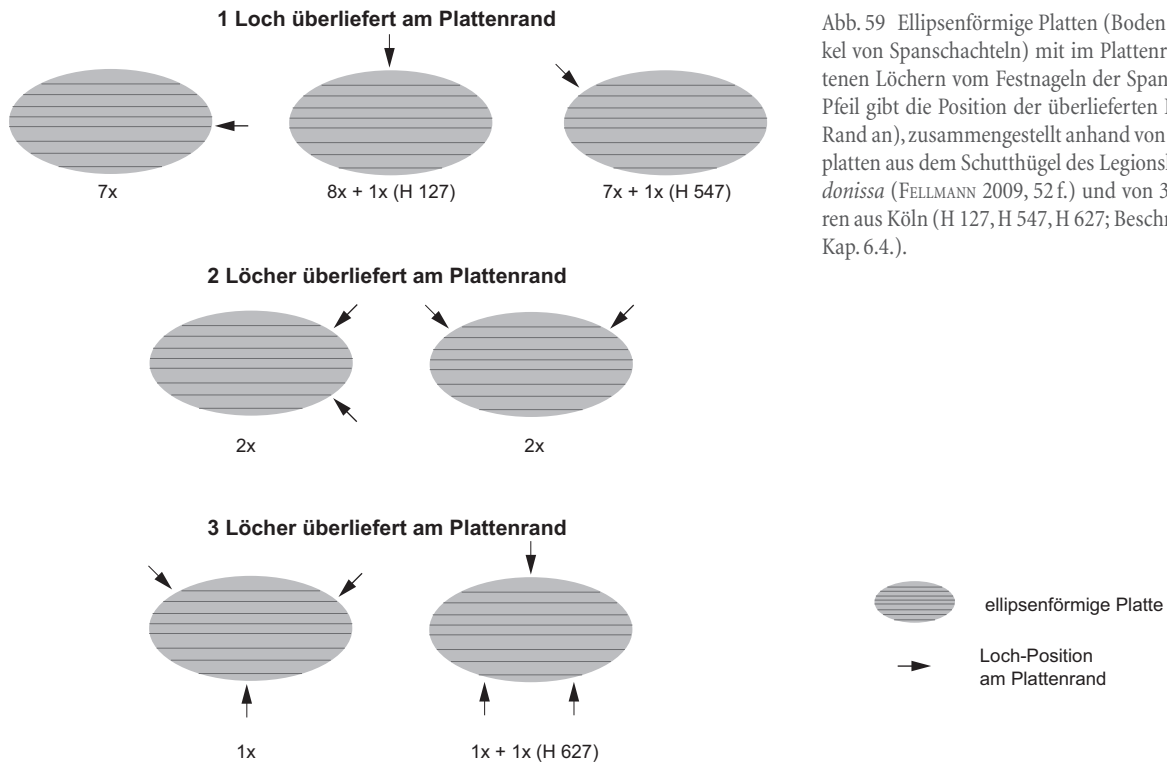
1 Loch überliefert am Plattenrand

7x

8x + 1x (H 127)

7x + 1x (H 547)

2 Löcher überliefert am Plattenrand

2x

2x

3 Löcher überliefert am Plattenrand

1x

1x + 1x (H 627)

Abb. 59 Ellipsenförmige Platten (Boden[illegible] kel von Spanschachteln) mit im Plattenr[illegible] tenen Löchern vom Festnageln der Span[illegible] Pfeil gibt die Position der überlieferten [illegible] Rand an), zusammengestellt anhand von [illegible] platten aus dem Schutthügel des Legions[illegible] *donissa* (FELLMANN 2009, 52 f.) und von 3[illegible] ren aus Köln (H 127, H 547, H 627; Beschr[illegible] Kap. 6.4.).

ellipsenförmige Platte

Loch-Position am Plattenrand